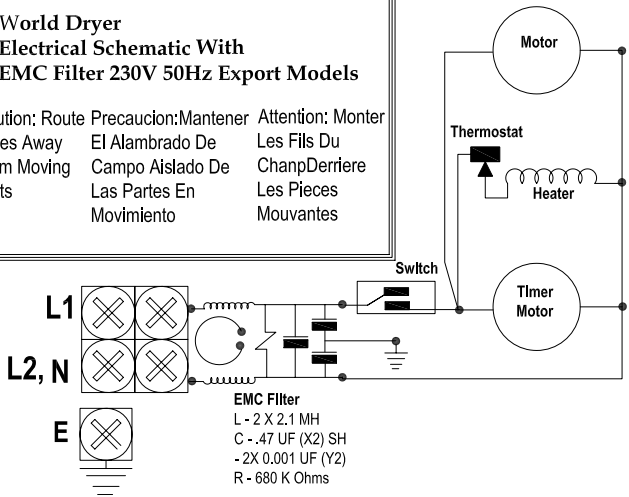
World Dryer
Electrical Schematic With
EMC Filter 230V 50Hz Export Models

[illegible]ution: Route
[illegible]es Away
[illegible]m Moving
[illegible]ts

Precaucion:Mantener
El Alambrado De
Campo Aislado De
Las Partes En
Movimiento

Attention: Monter
Les Fils Du
ChanpDerriere
Les Pieces
Mouvantes

Motor

Thermostat

Heater

Switch

Timer
Motor

L1

L2, N

E

EMC Filter
L - 2 X 2.1 MH
C - .47 UF (X2) SH
- 2X 0.001 UF (Y2)
R - 680 K Ohms